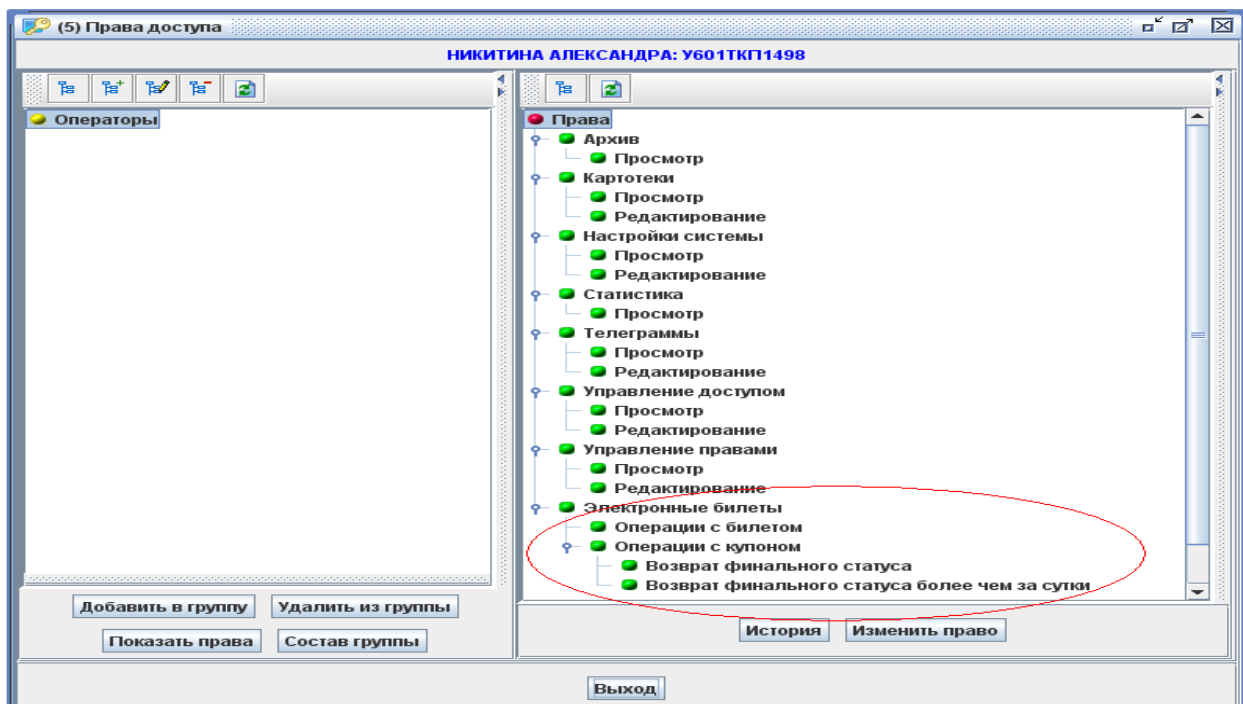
(5) Права доступа

НИКИТИНА АЛЕКСАНДРА: У601ТКП1498

Операторы

Права
Архив
Просмотр
Картотеки
Просмотр
Редактирование
Настройки системы
Просмотр
Редактирование
Статистика
Просмотр
Телеграммы
Просмотр
Редактирование
Управление доступом
Просмотр
Редактирование
Управление правами
Просмотр
Редактирование
Электронные билеты
Операции с билетом
Операции с купоном
Возврат финального статуса
Возврат финального статуса более чем за сутки

Добавить в группу
Удалить из группы
Показать права
Состав группы

История
Изменить право

Выход